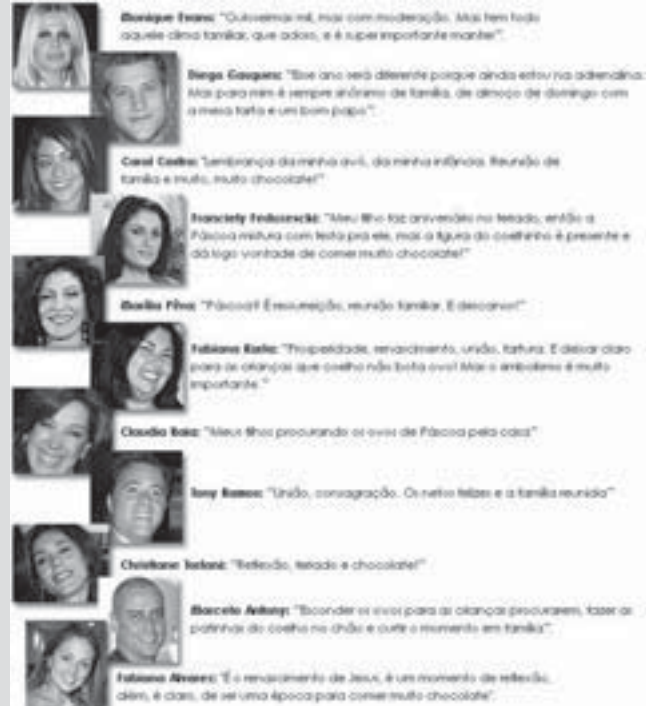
Monique Evans: "Outoveimai mil, mas com moderação. Mas tem todo aquele clima familiar, que adoro, e é super importante manter".

Diego Gasques: "Esse ano será diferente porque ainda estou na adrenalina. Mas para mim é sempre sinônimo de família, de almoço de domingo com a mesa farta e um bom papo".

Carol Castro: "Lembrança da minha avó, da minha infância. Reunião de família e muito, muito chocolate!"

Franciely Freduzeski: "Meu filho faz aniversário no feriado, então a Páscoa mistura com festa pra ele, mas a figura do coelhinho é presente e dá logo vontade de comer muito chocolate!"

Marília Pêra: "Páscoa? É ressurreição, reunião familiar. E descanso!"

Fabiana Karla: "Prosperidade, renascimento, união, fartura. E deixar claro para as crianças que coelho não bota ovo! Mas o simbolismo é muito importante."

Claudia Raia: "Meus filhos procurando os ovos de Páscoa pela casa"

Tony Ramos: "União, consagração. Os netos felizes e a família reunida"

Christiane Torloni: "Reflexão, feriado e chocolate!"

Marcelo Anthony: "Esconder os ovos para as crianças procurarem, fazer as patinhas do coelho no chão e curtir o momento em família".

Fabiana Alvarez: "É o renascimento de Jesus, é um momento de reflexão, além, é claro, de ser uma época para comer muito chocolate".